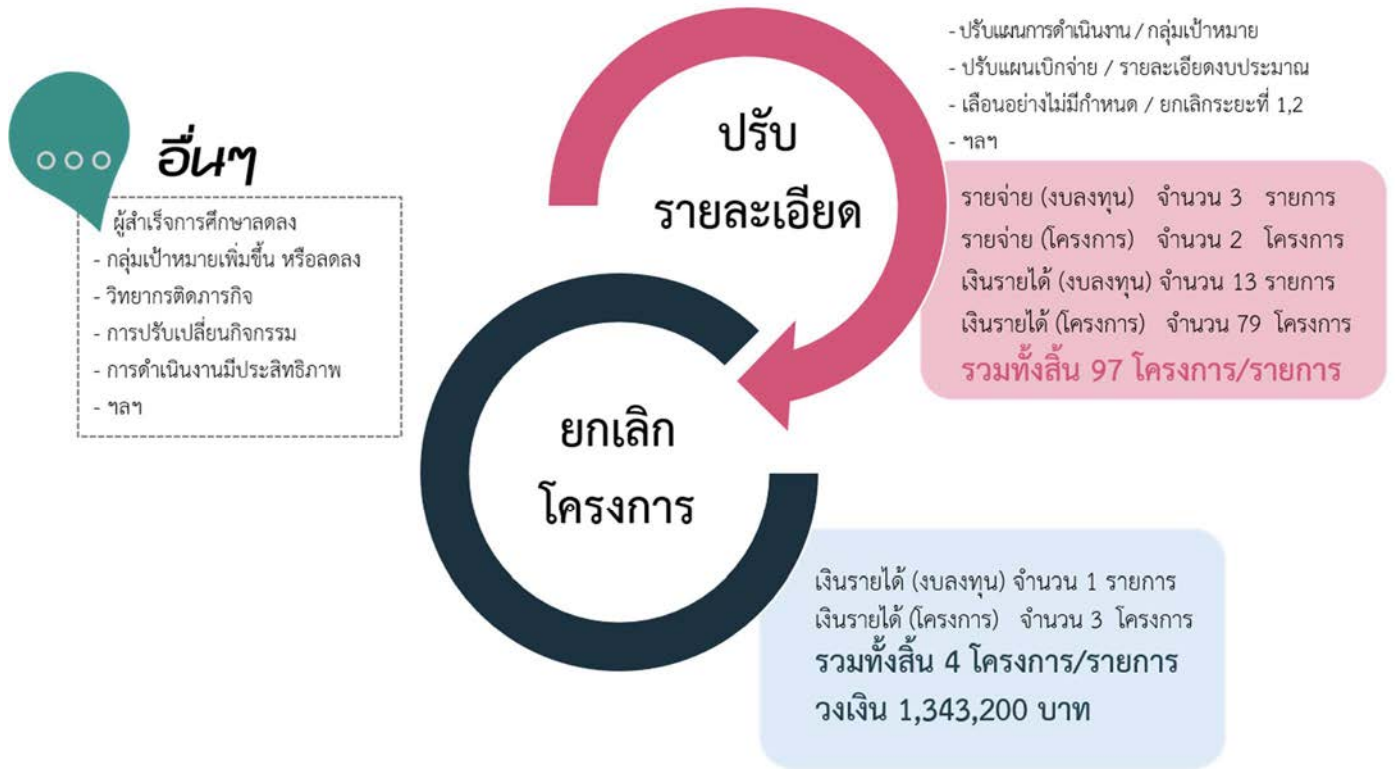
อื่นๆ

ผู้สำเร็จการศึกษาลดลง
- กลุ่มเป้าหมายเพิ่มขึ้น หรือลดลง
- วิทยากรติดภารกิจ
- การปรับเปลี่ยนกิจกรรม
- การดำเนินงานมีประสิทธิภาพ
- ฯลฯ

ปรับ
รายละเอียด

- ปรับแผนการดำเนินงาน / กลุ่มเป้าหมาย
- ปรับแผนเบิกจ่าย / รายละเอียดงบประมาณ
- เลื่อนอย่างไม่มีกำหนด / ยกเลิกระยะที่ 1,2
- ฯลฯ

รายจ่าย (งบลงทุน) จำนวน 3 รายการ
รายจ่าย (โครงการ) จำนวน 2 โครงการ
เงินรายได้ (งบลงทุน) จำนวน 13 รายการ
เงินรายได้ (โครงการ) จำนวน 79 โครงการ
รวมทั้งสิ้น 97 โครงการ/รายการ

ยกเลิก
โครงการ

เงินรายได้ (งบลงทุน) จำนวน 1 รายการ
เงินรายได้ (โครงการ) จำนวน 3 โครงการ
รวมทั้งสิ้น 4 โครงการ/รายการ
วงเงิน 1,343,200 บาท